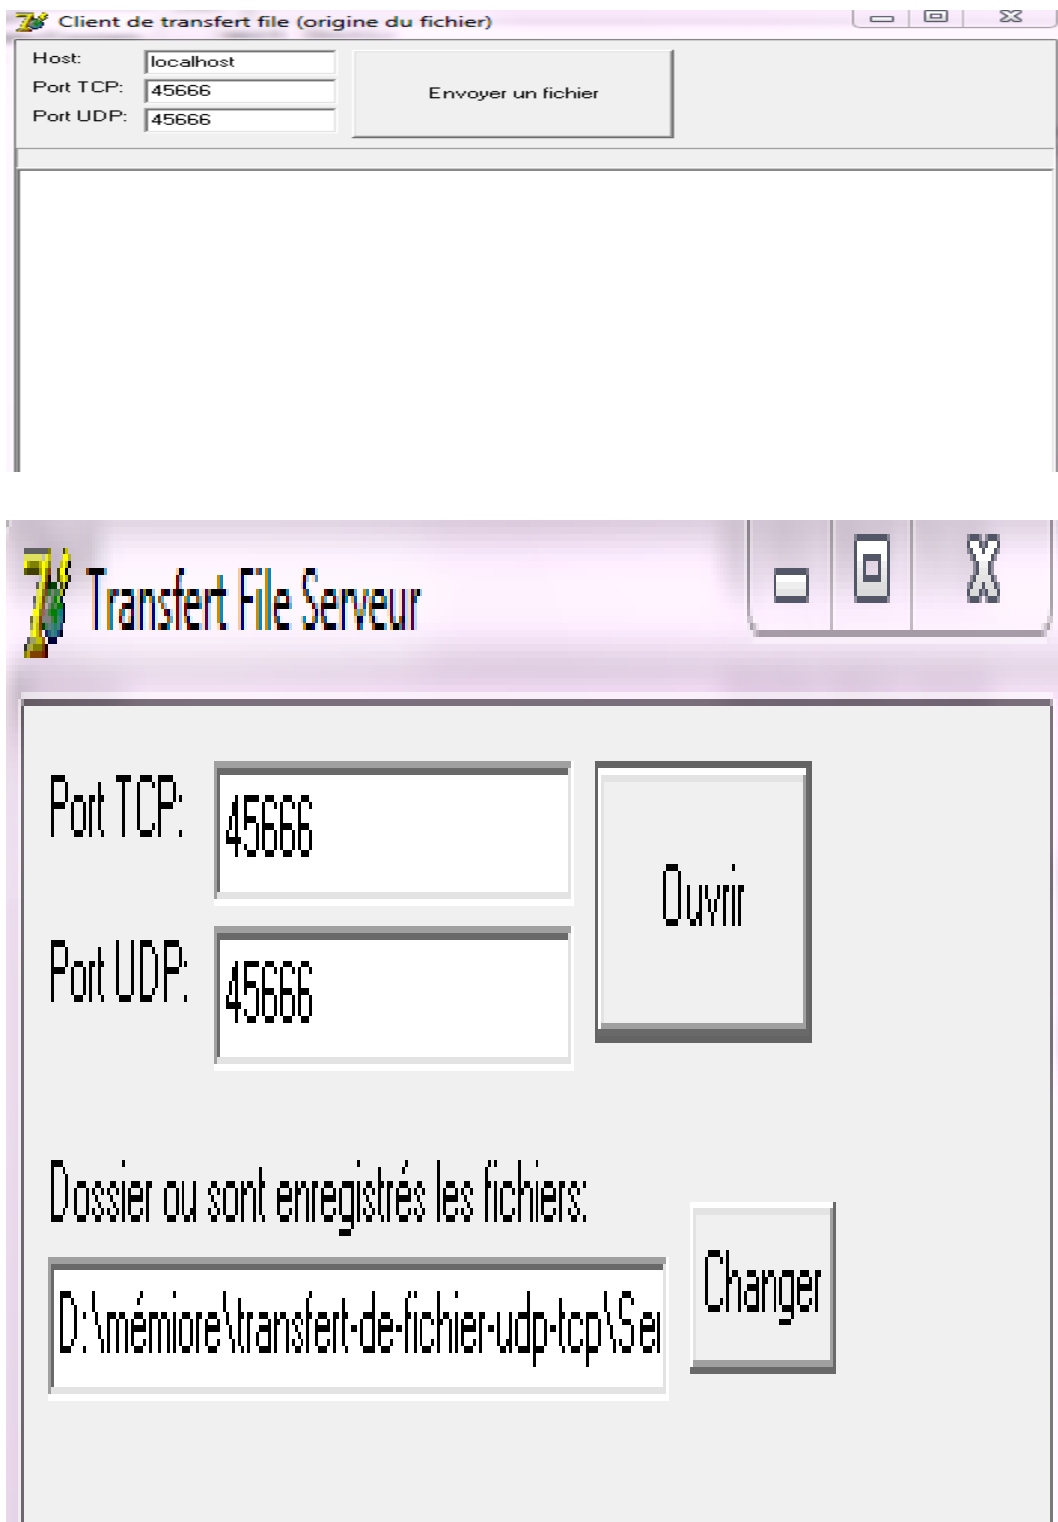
Client de transfert file (origine du fichier)

Host: localhost
Port TCP: 45666
Port UDP: 45666

Envoyer un fichier

Transfert File Serveur

Port TCP: 45666
Port UDP: 45666

Ouvir

Dossier ou sont enregistrés les fichiers:

D:\mémiore\transfert-de-fichier-udp-tcp\Se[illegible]

Changer